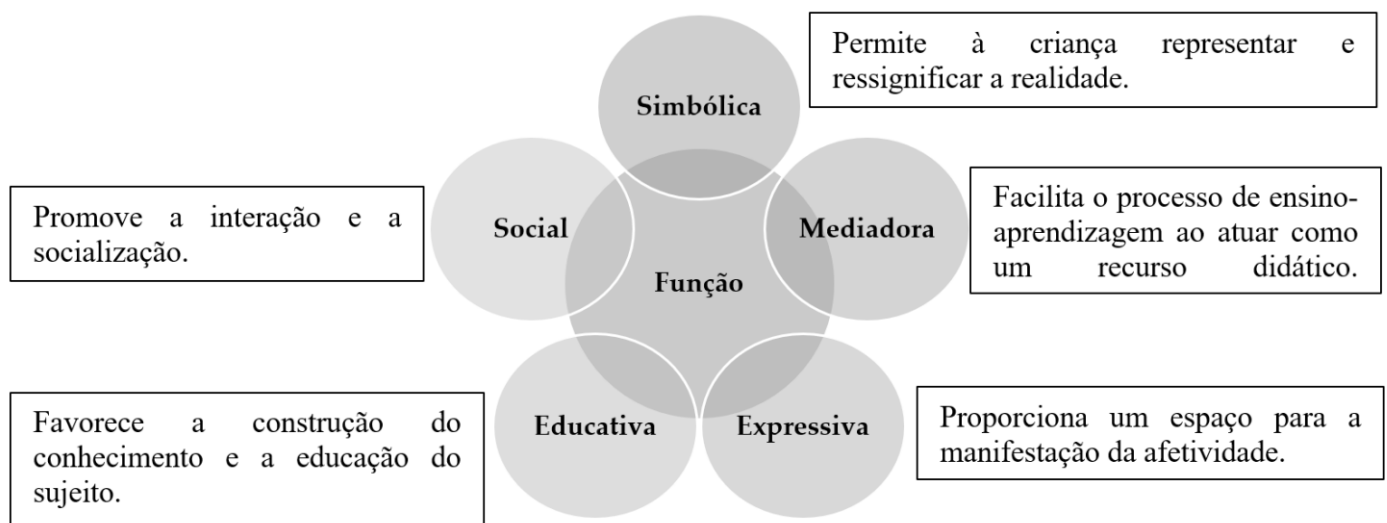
Permite à criança representar e ressignificar a realidade.

Simbólica

Promove a interação e a socialização.

Social

Mediadora

Facilita o processo de ensino-aprendizagem ao atuar como um recurso didático.

Função

Favorece a construção do conhecimento e a educação do sujeito.

Educativa

Expressiva

Proporciona um espaço para a manifestação da afetividade.